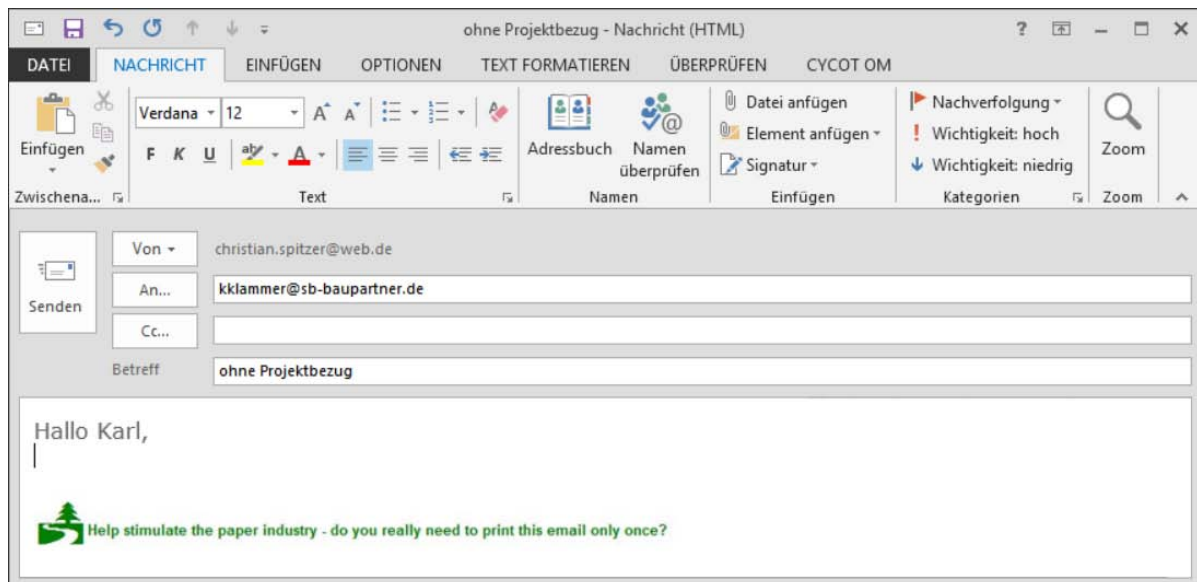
ohne Projektbezug - Nachricht (HTML)

? — □ ×

DATEI NACHRICHT EINFÜGEN OPTIONEN TEXT FORMATIEREN ÜBERPRÜFEN CYCOT OM

Einfügen
Zwischena...

Verdana 12
F K U
Text

Adressbuch
Namen überprüfen
Namen

Datei anfügen
Element anfügen
Signatur
Einfügen

Nachverfolgung
Wichtigkeit: hoch
Wichtigkeit: niedrig
Kategorien

Zoom
Zoom

Senden

Von christian.spitzer@web.de
An... kklammer@sb-baupartner.de
Cc...
Betreff ohne Projektbezug

Hallo Karl,

Help stimulate the paper industry - do you really need to print this email only once?